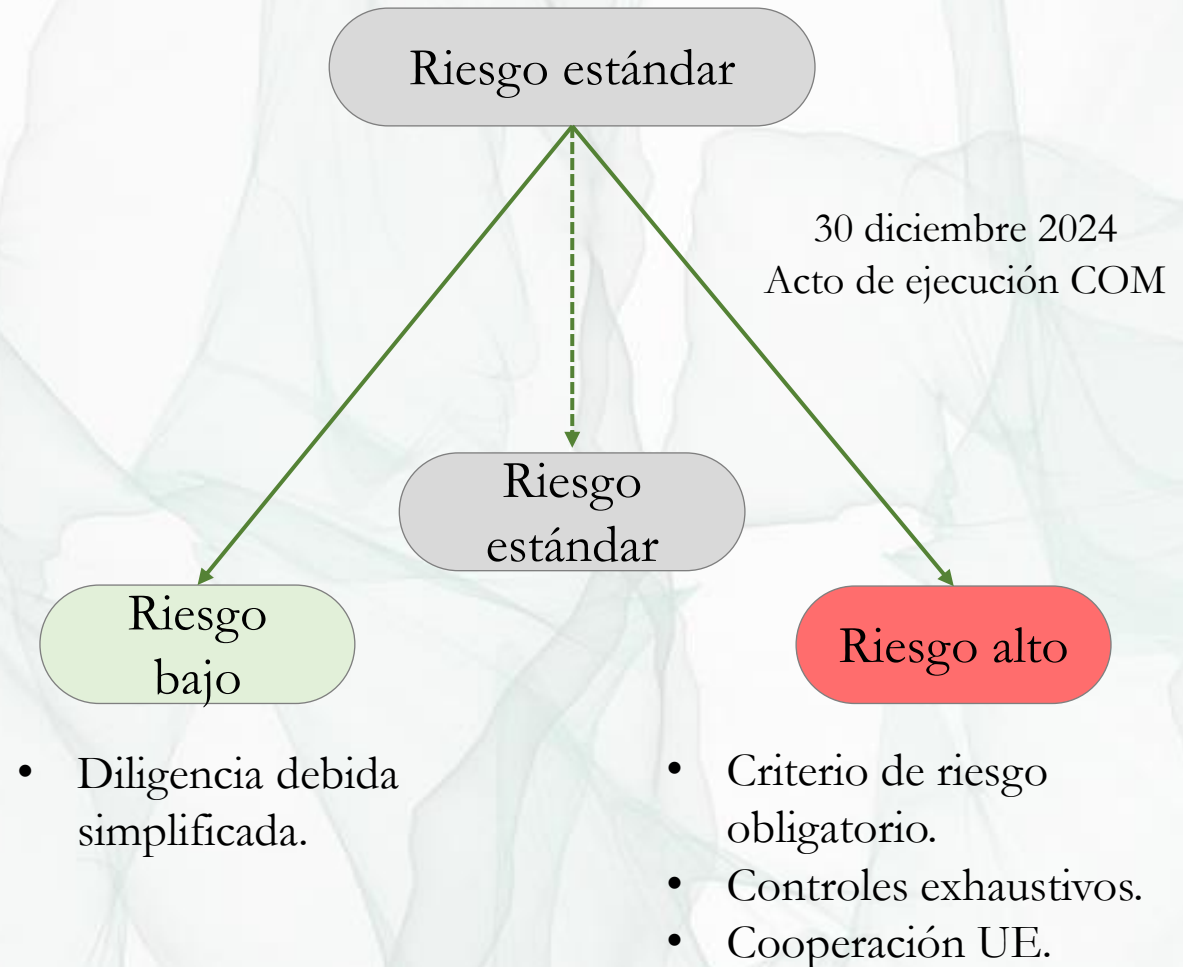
Riesgo estándar

30 diciembre 2024
Acto de ejecución COM

Riesgo estándar

Riesgo bajo

Riesgo alto

- Diligencia debida simplificada.

- Criterio de riesgo obligatorio.
- Controles exhaustivos.
- Cooperación UE.